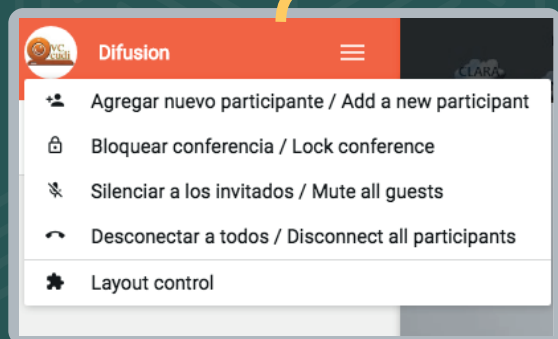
VC RNP
Difusion
CLARA
Agregar nuevo participante / Add a new participant
Bloquear conferencia / Lock conference
Silenciar a los invitados / Mute all guests
Desconectar a todos / Disconnect all participants
Layout control